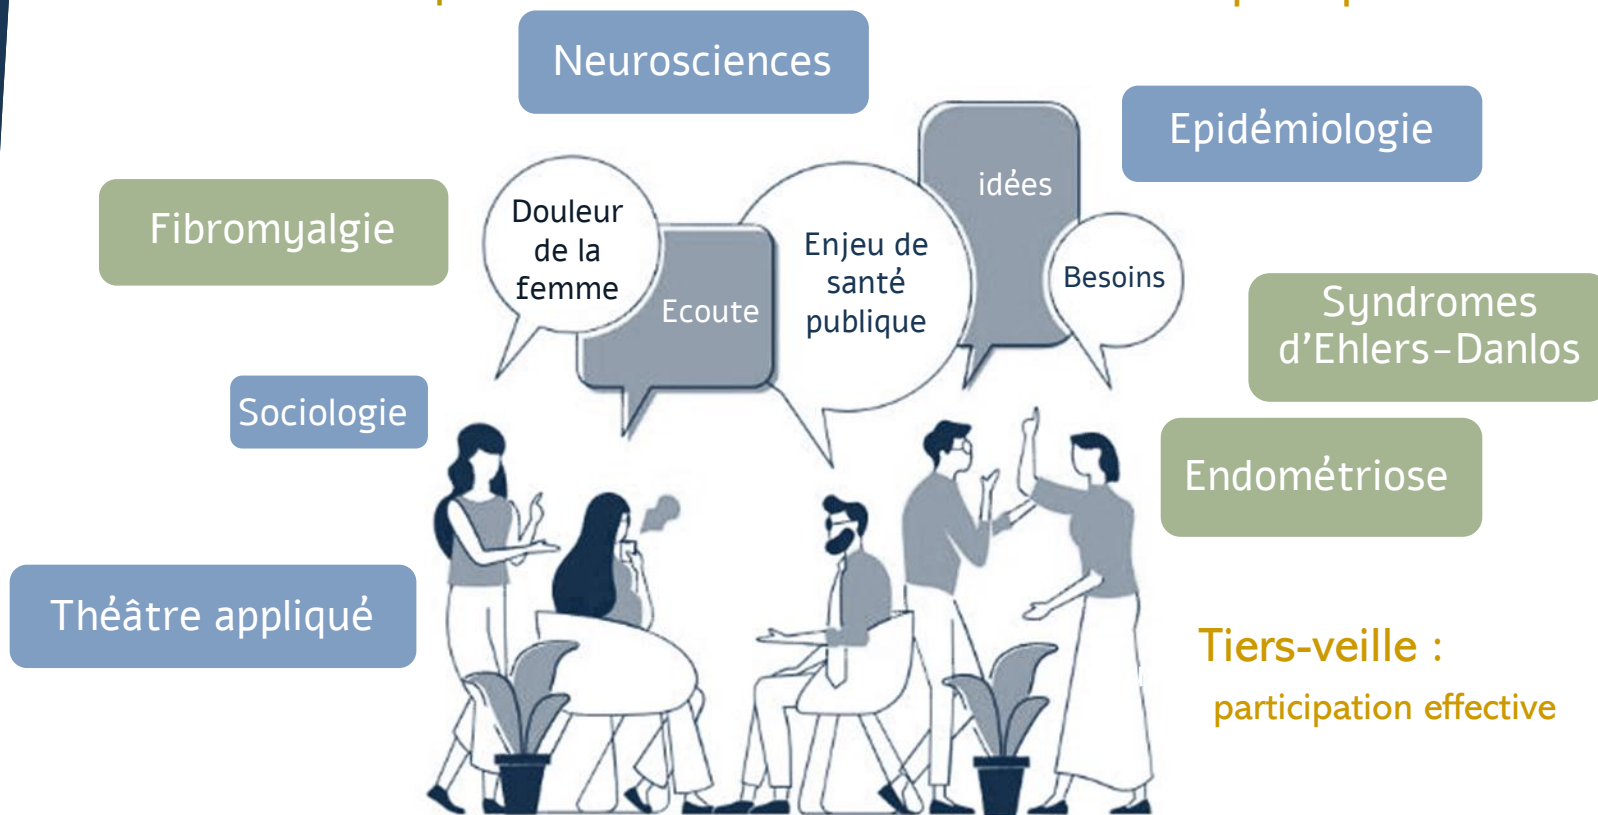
Neurosciences

Epidémiologie

Fibromyalgie

Douleur de la femme

Ecoute

Enjeu de santé publique

idées

Besoins

Syndromes d'Ehlers-Danlos

Sociologie

Endométriose

Théâtre appliqué

Tiers-veille :

participation effective